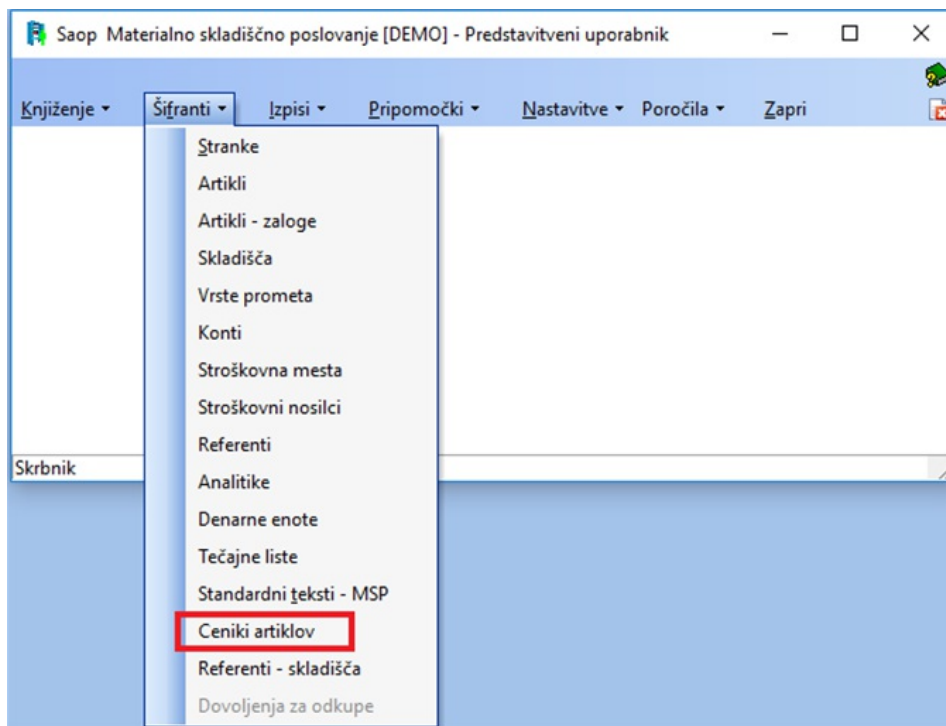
Saop Materialno skladiščno poslovanje [DEMO] - Predstavitveni uporabnik

Knjiženje ▾ Šifranti ▾ Izpisi ▾ Pripomočki ▾ Nastavitve ▾ Poročila ▾ Zapri

Stranke
Artikli
Artikli - zaloge
Skladišča
Vrste prometa
Konti
Stroškovna mesta
Stroškovni nosilci
Referenti
Analitike
Denarne enote
Tečajne liste
Standardni teksti - MSP
Ceniki artiklov
Referenti - skladišča
Dovoljenja za odkupe

Skrbnik